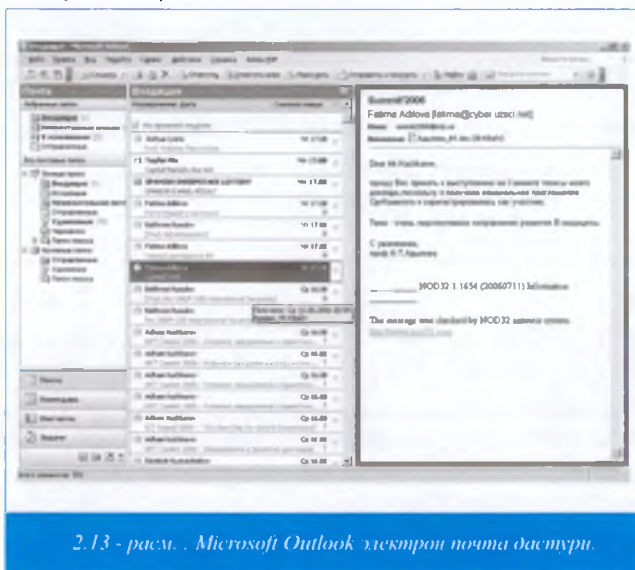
Почта

Входящие

Summit'2006

Fatima Adilova [fatima@cyber.uzsci.net]

Dear Mr.Kadirov,

Тема - очень перспективное направление развития Интернет.

С уважением,
проф. Ф.Т.Адилова

NOD32 1.1654 (20060711) Information

This message was checked by NOD32 antivirus system.

Почта

Календарь

Контакты

Задачи

2.13 - расм. . Microsoft Outlook электрон почта дастури.